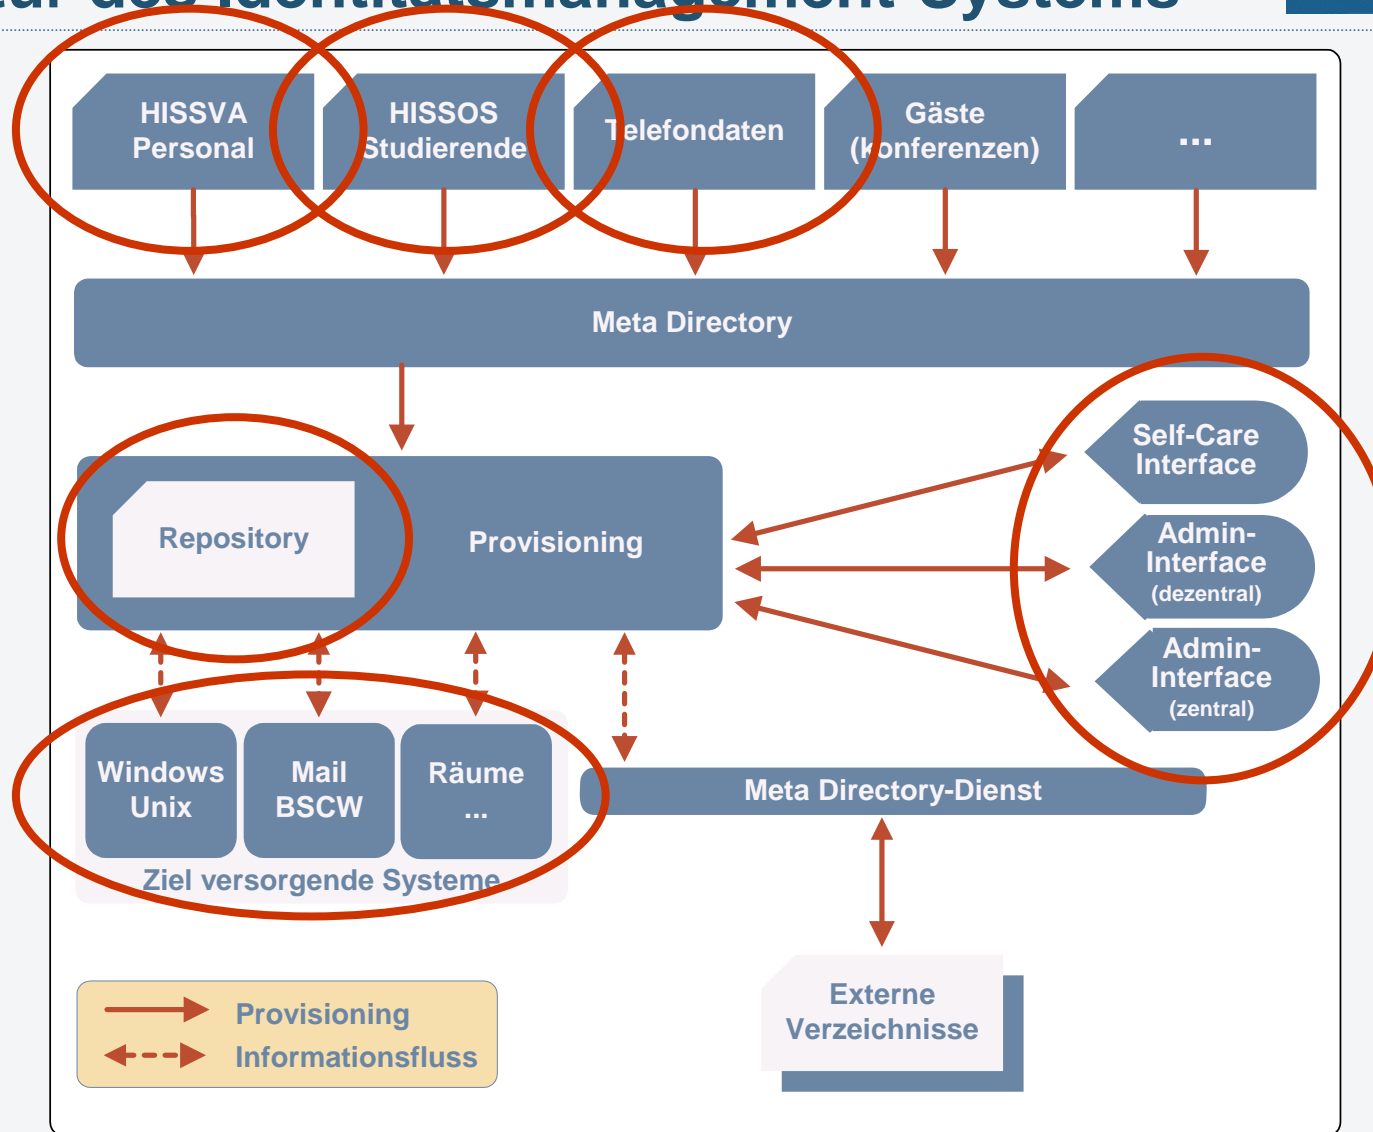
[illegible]

HISSVA Personal

HISSOS Studierende

Telefondaten

Gäste (konferenzen)

...

Meta Directory

Repository

Provisioning

Self-Care Interface

Admin-Interface (dezentral)

Admin-Interface (zentral)

Windows Unix

Mail BSCW

Räume ...

Ziel versorgende Systeme

Meta Directory-Dienst

Provisioning

Informationsfluss

Externe Verzeichnisse